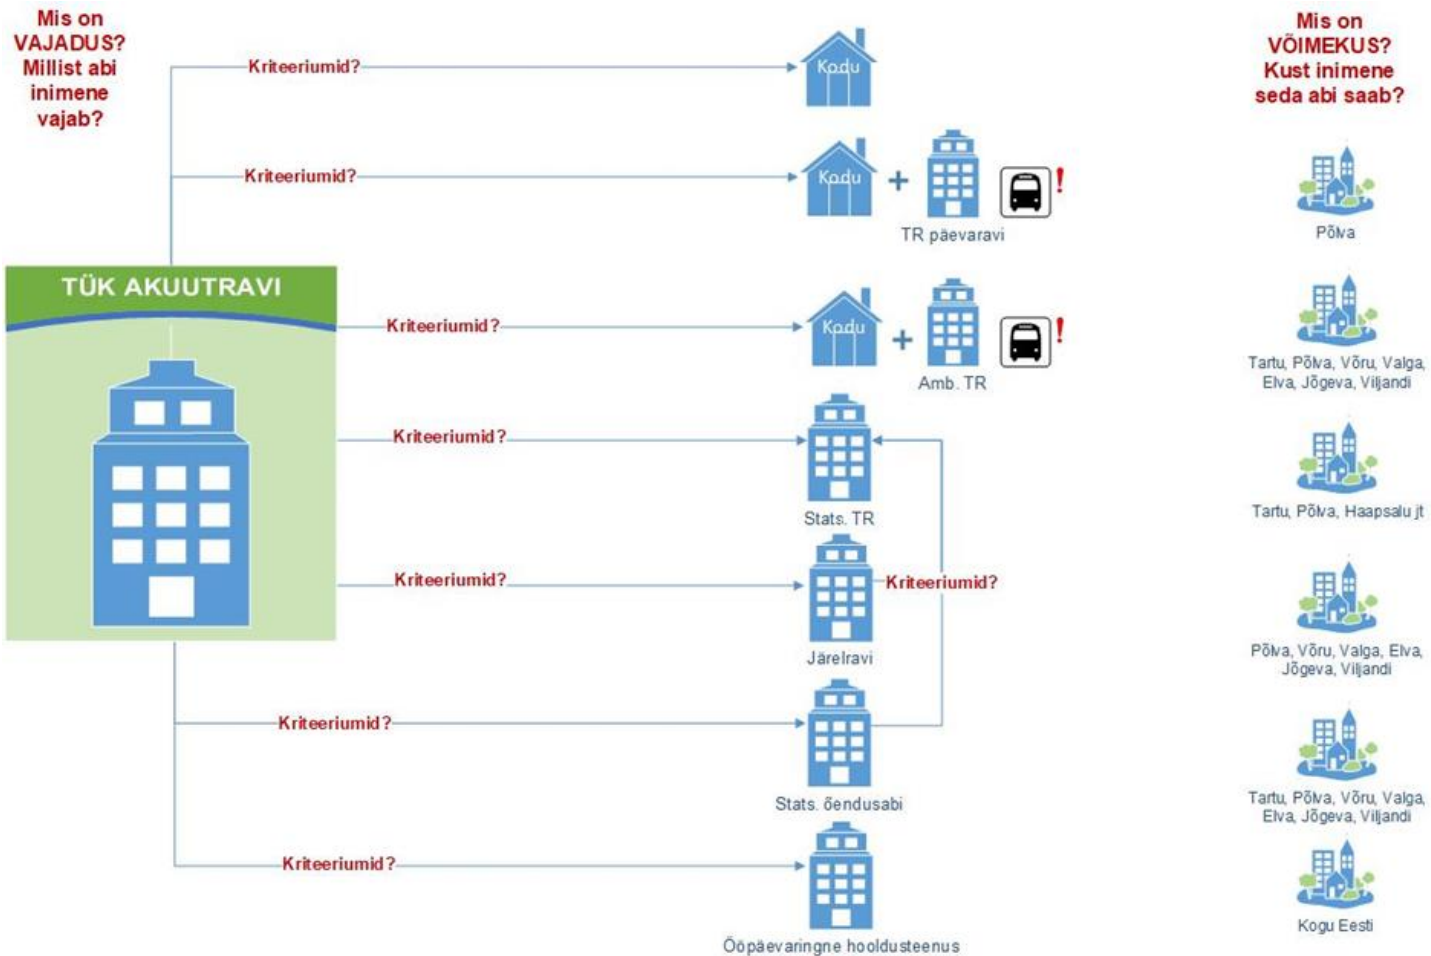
Mis on VAJADUS? Millist abi inimene vajab?

Mis on VÕIMEKUS? Kust inimene seda abi saab?

TÜK AKUUTRAVI

Kriteeriumid?

Kodu

Põlva

Kriteeriumid?

Kodu

+

TR päevaravi

!

Tartu, Põlva, Võru, Valga, Elva, Jõgeva, Viljandi

Kriteeriumid?

Kodu

+

Amb. TR

!

Tartu, Põlva, Haapsalu jt

Kriteeriumid?

Stats. TR

Põlva, Võru, Valga, Elva, Jõgeva, Viljandi

Kriteeriumid?

Järelravi

Kriteeriumid?

Tartu, Põlva, Võru, Valga, Elva, Jõgeva, Viljandi

Kriteeriumid?

Stats. õendusabi

Kriteeriumid?

Ööpäevaringne hooldusteenus

Kogu Eesti